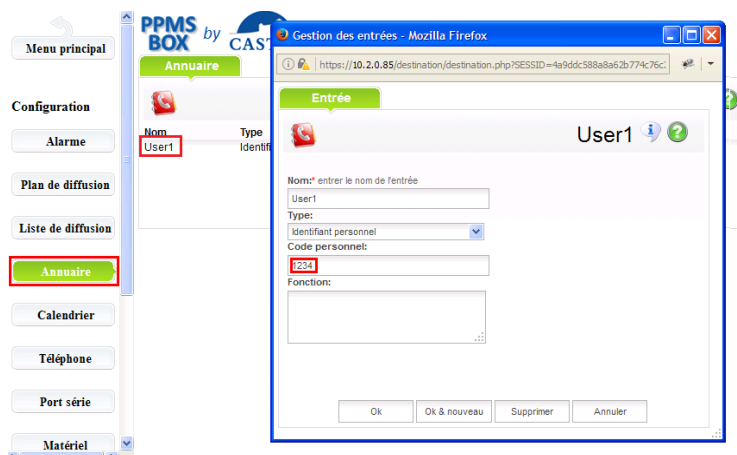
Menu principal

Configuration

Alarme

Plan de diffusion

Liste de diffusion

Annuaire

Calendrier

Téléphone

Port série

Matériel

PPMS BOX by CAST

Annuaire

Nom	Type
User1	Identif

Gestion des entrées - Mozilla Firefox

https://10.2.0.85/destination/destination.php?SESSID=4a9ddc588a8a62b774c76c

Entrée

User1

Nom:* entrer le nom de l'entrée
User1
Type:
Identifiant personnel
Code personnel:
1234
Fonction:

Ok	Ok & nouveau	Supprimer	Annuler